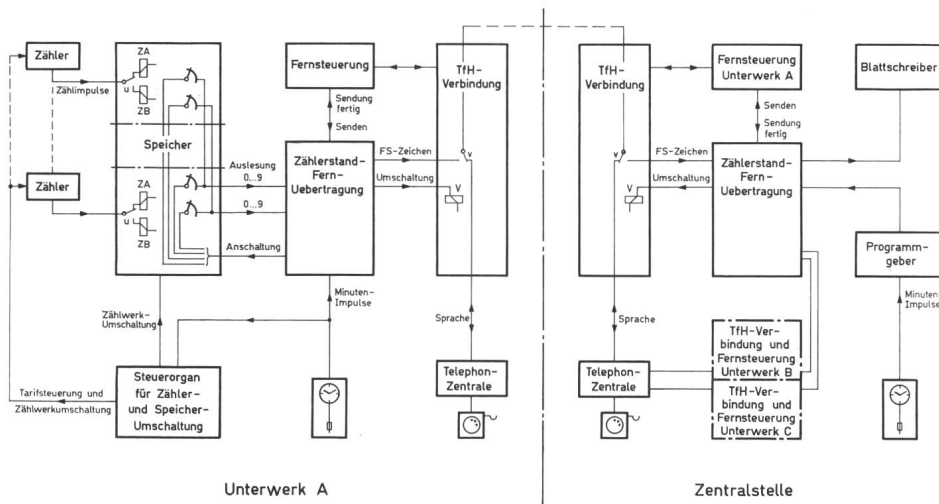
Zähler

Zählimpulse

ZA

u

ZB

Speicher

Zähler

ZA

u

ZB

Auslesung
0...9

0...9

Anschaltung

Fernsteuerung

Sendung fertig

Senden

Zählerstand-Fern-Uebertragung

FS-Zeichen

Umschaltung

Minuten-Impulse

TfH-Verbindung

v

V

Sprache

Telephon-Zentrale

Zählwerk-Umschaltung

Tarifsteuerung und Zählwerkumschaltung

Steuerorgan für Zähler- und Speicher-Umschaltung

Unterwerk A

TfH-Verbindung

v

V

Sprache

Telephon-Zentrale

Fernsteuerung Unterwerk A

Senden

Sendung fertig

FS-Zeichen

Umschaltung

Zählerstand-Fern-Uebertragung

TfH-Verbindung und Fernsteuerung Unterwerk B

TfH-Verbindung und Fernsteuerung Unterwerk C

Blattschreiber

Programm-geber

Minuten Impulse

Zentralstelle